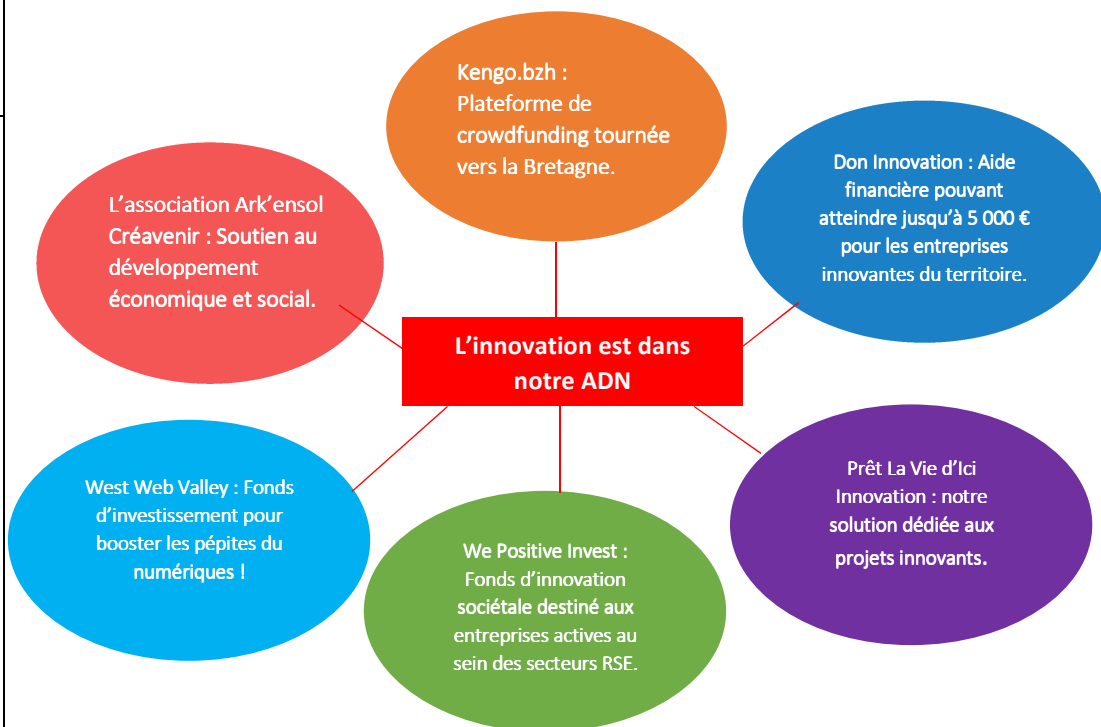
Kengo.bzh : Plateforme de crowdfunding tournée vers la Bretagne.

Don Innovation : Aide financière pouvant atteindre jusqu'à 5 000 € pour les entreprises innovantes du territoire.

L'association Ark'ensol Créavenir : Soutien au développement économique et social.

L'innovation est dans notre ADN

West Web Valley : Fonds d'investissement pour booster les pépites du numériques !

We Positive Invest : Fonds d'innovation sociétale destiné aux entreprises actives au sein des secteurs RSE.

Prêt La Vie d'Ici Innovation : notre solution dédiée aux projets innovants.